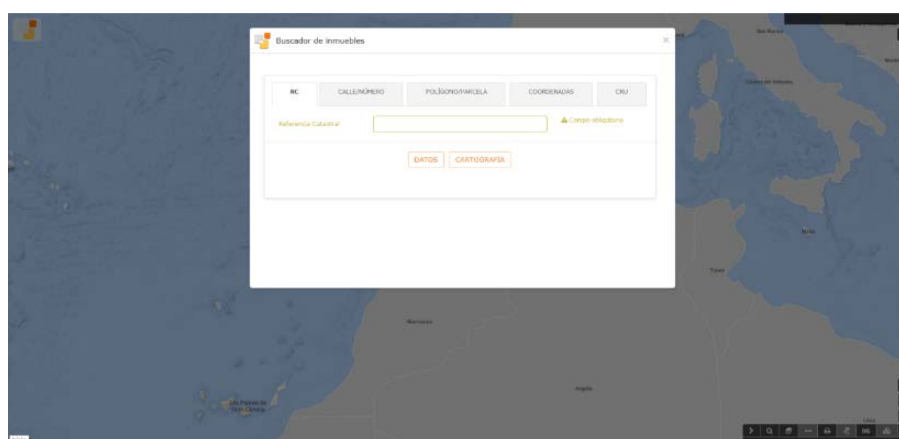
Buscador de inmuebles

×

RC

CALLE/NÚMERO

POLÍGONO/PARCELA

COORDENADAS

CRU

Referencia Catastral

Campo obligatorio

DATOS

CARTOGRAFÍA

Marruecos

Argelia

Túnez

Malta

Las Palmas de Gran Canaria